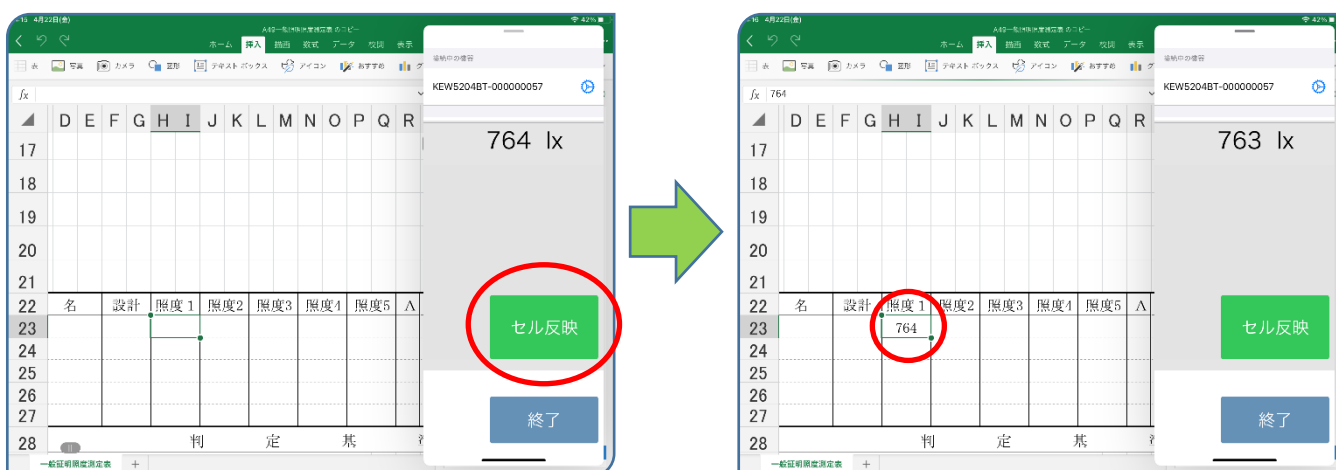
4月22日(金)
ホーム 挿入 描画 数式 データ 校閲 表示
表 写真 カメラ 図形 テキストボックス アイコン おすすめ
接続中の機器
KEW5204BT-000000057
764 lx
D E F G H I J K L M N O P Q R
17
18
19
20
21
22 名 設計 照度1 照度2 照度3 照度4 照度5
23
24
25
26
27
28 判 定 基
セル反映
終了
一般証明照度測定表 +

4月22日(金)
ホーム 挿入 描画 数式 データ 校閲 表示
表 写真 カメラ 図形 テキストボックス アイコン おすすめ
$fx$ 764
接続中の機器
KEW5204BT-000000057
763 lx
D E F G H I J K L M N O P Q R
17
18
19
20
21
22 名 設計 照度1 照度2 照度3 照度4 照度5
23 764
24
25
26
27
28 判 定 基
セル反映
終了
一般証明照度測定表 +